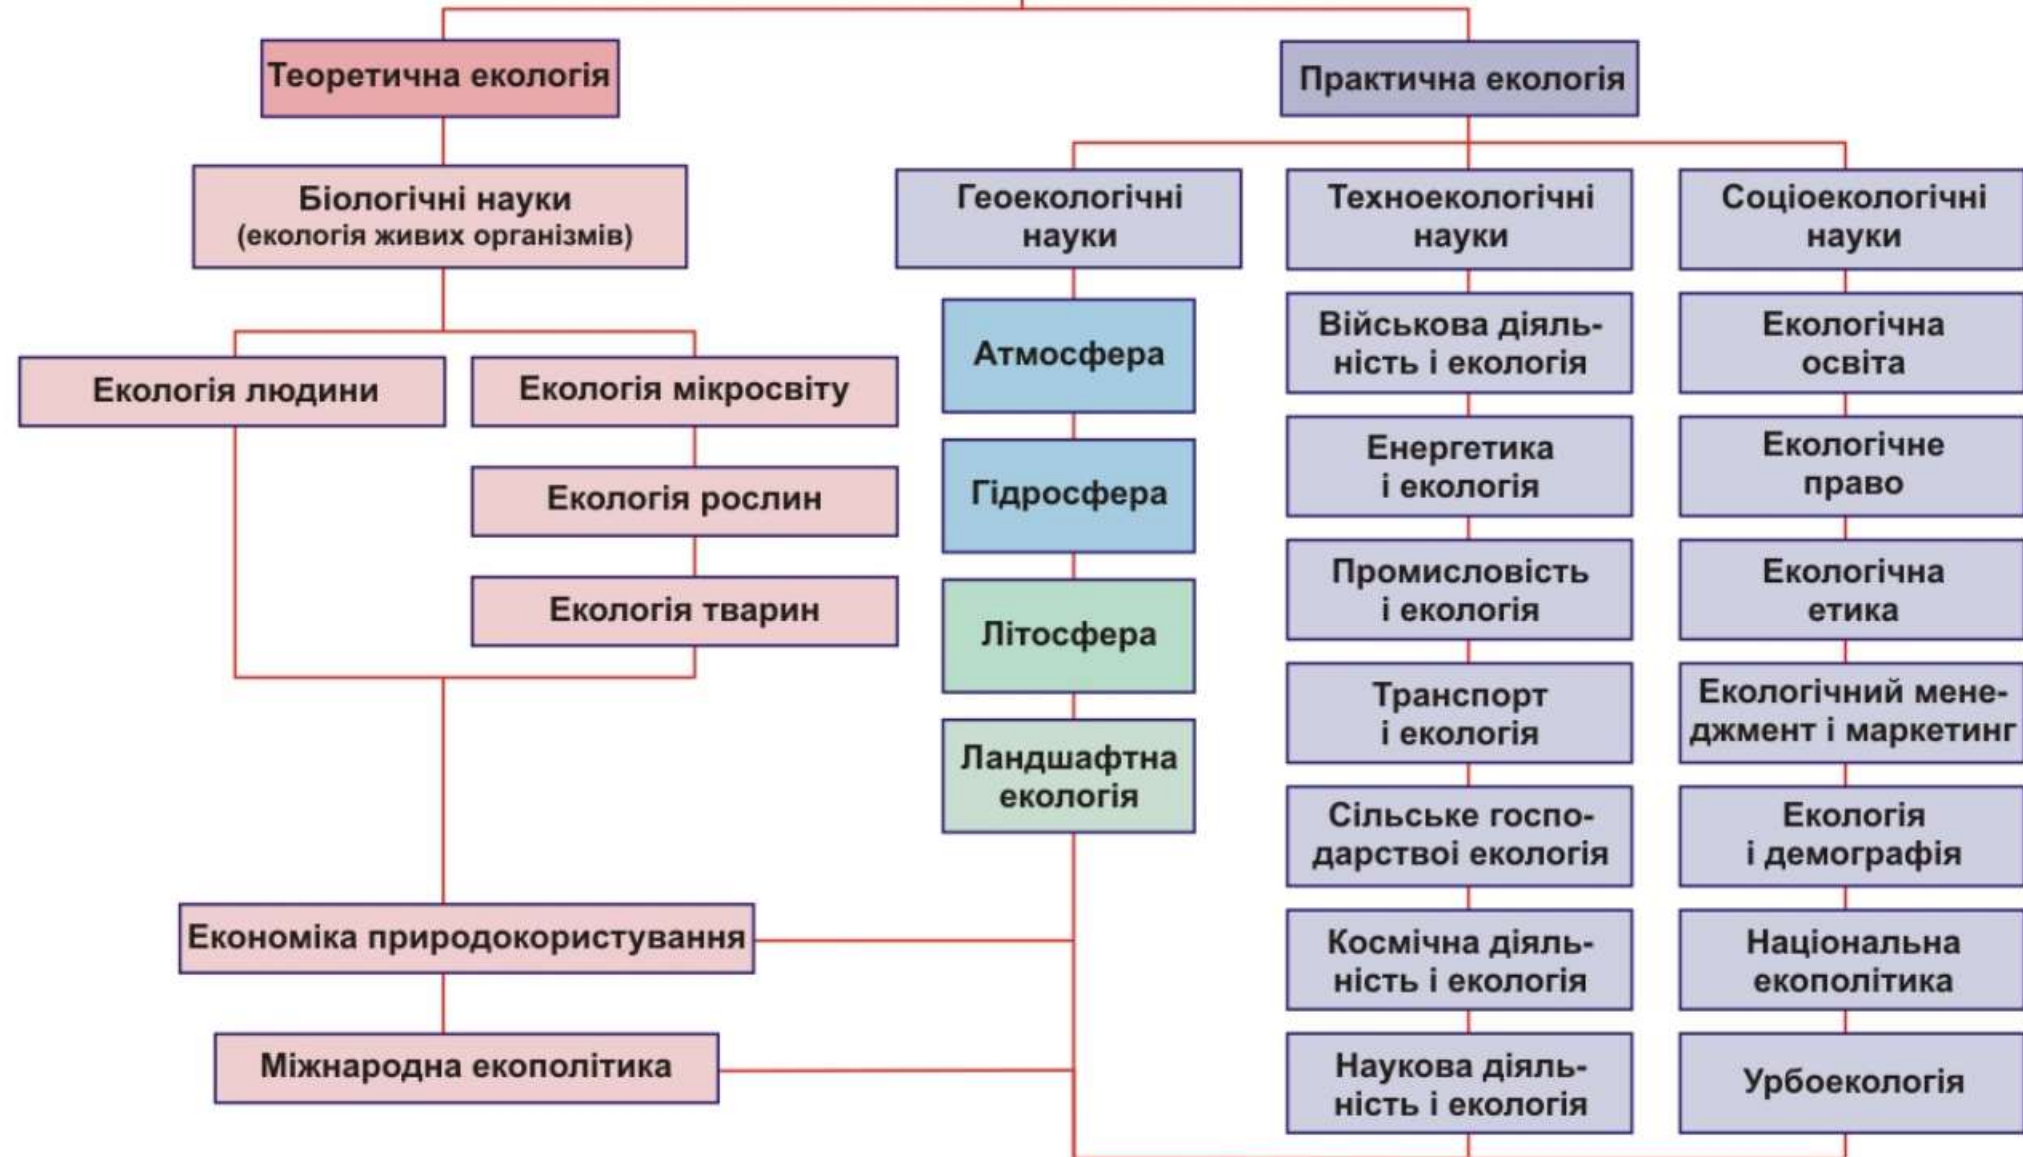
Теоретична екологія

Практична екологія

Біологічні науки (екологія живих організмів)

Екологія людини

Екологія мікросвіту

Екологія рослин

Екологія тварин

Геоекологічні науки

Атмосфера

Гідросфера

Літосфера

Ландшафтна екологія

Техноекологічні науки

Військова діяльність і екологія

Енергетика і екологія

Промисловість і екологія

Транспорт і екологія

Сільське господарствоі екологія

Космічна діяльність і екологія

Наукова діяльність і екологія

Соціоекологічні науки

Екологічна освіта

Екологічне право

Екологічна етика

Екологічний менеджмент і маркетинг

Екологія і демографія

Національна екополітика

Урбоекологія

Економіка природокористування

Міжнародна екополітика